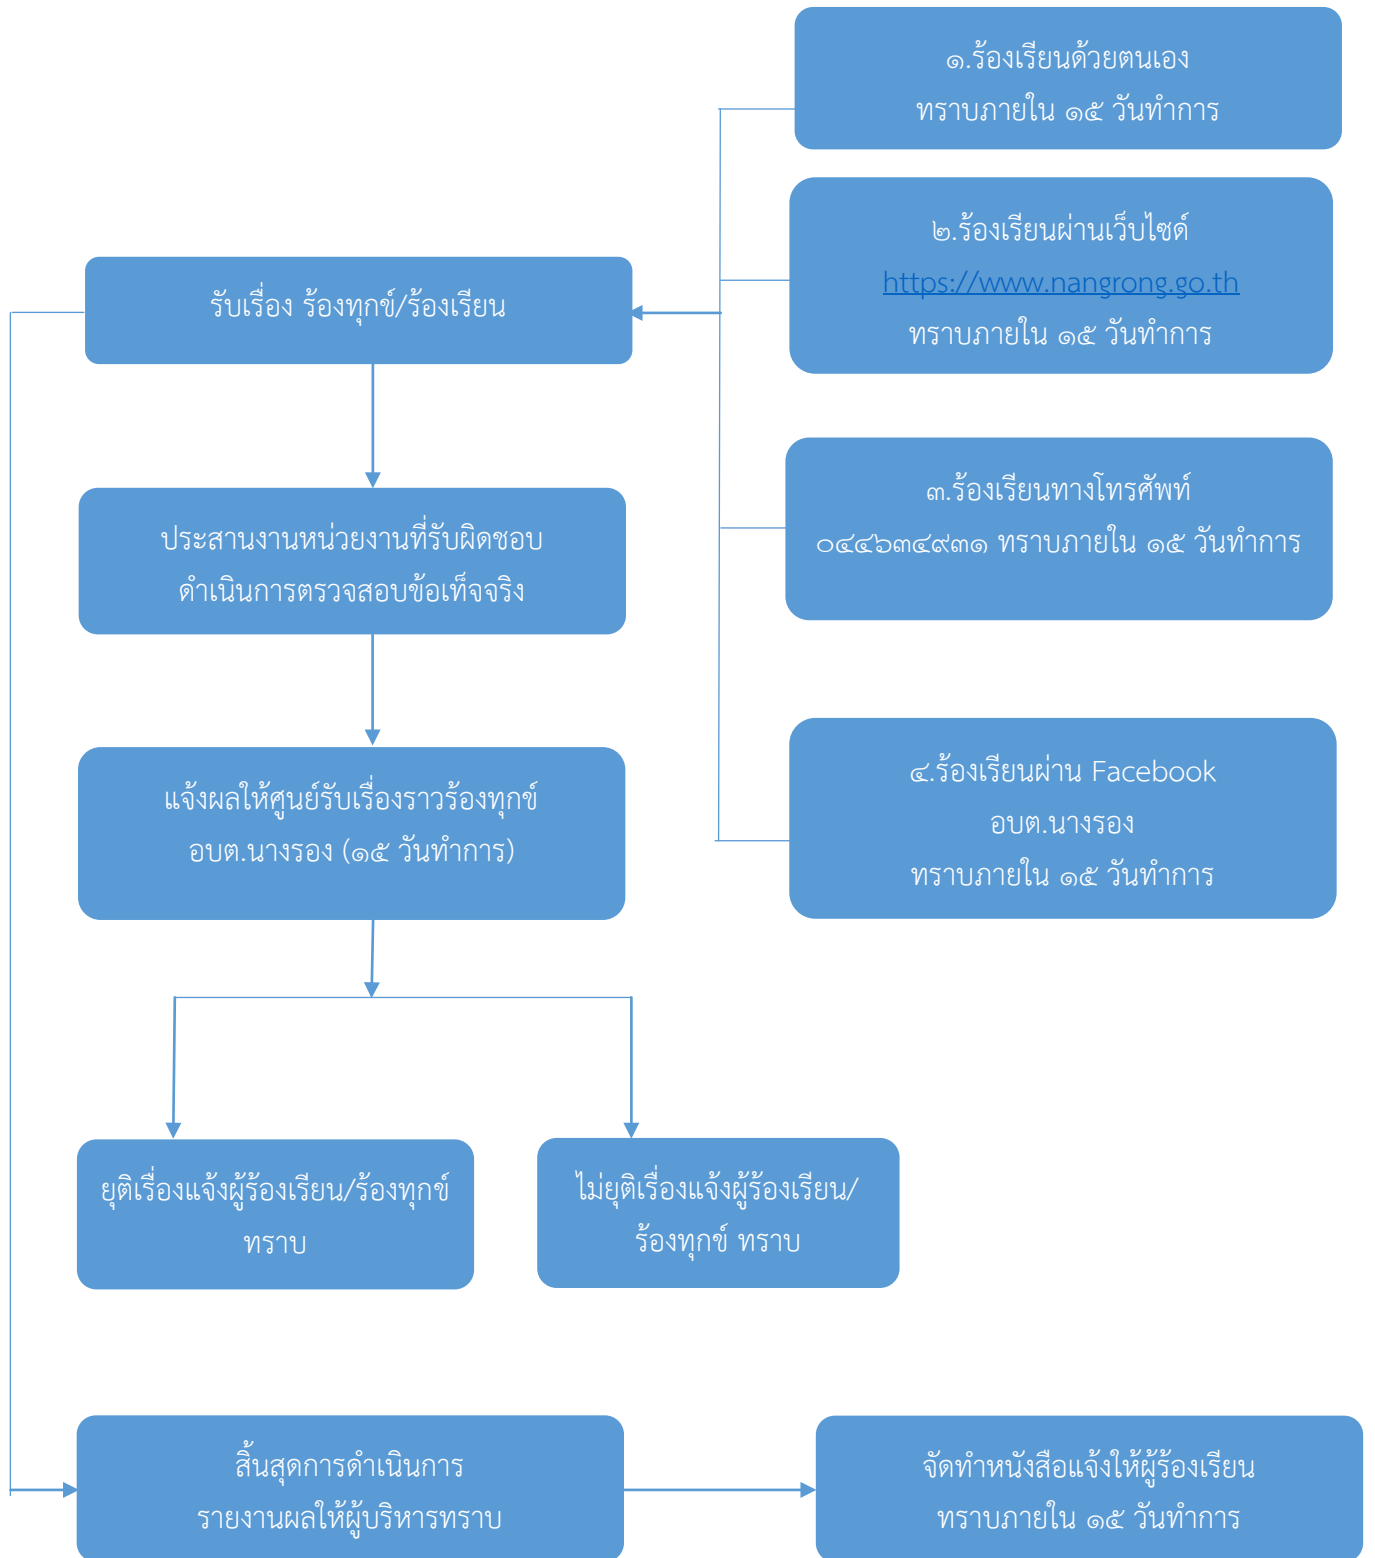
๑.ร้องเรียนด้วยตนเอง
ทราบภายใน ๑๕ วันทำการ

๒.ร้องเรียนผ่านเว็บไซต์
https://www.nangrong.go.th
ทราบภายใน ๑๕ วันทำการ

๓.ร้องเรียนทางโทรศัพท์
๐๔๔๖๓๔๙๓๑ ทราบภายใน ๑๕ วันทำการ

๔.ร้องเรียนผ่าน Facebook
อบต.นางรอง
ทราบภายใน ๑๕ วันทำการ

รับเรื่อง ร้องทุกข์/ร้องเรียน

ประสานงานหน่วยงานที่รับผิดชอบ
ดำเนินการตรวจสอบข้อเท็จจริง

แจ้งผลให้ศูนย์รับเรื่องราวร้องทุกข์
อบต.นางรอง (๑๕ วันทำการ)

ยุติเรื่องแจ้งผู้ร้องเรียน/ร้องทุกข์
ทราบ

ไม่ยุติเรื่องแจ้งผู้ร้องเรียน/
ร้องทุกข์ ทราบ

สิ้นสุดการดำเนินการ
รายงานผลให้ผู้บริหารทราบ

จัดทำหนังสือแจ้งให้ผู้ร้องเรียน
ทราบภายใน ๑๕ วันทำการ